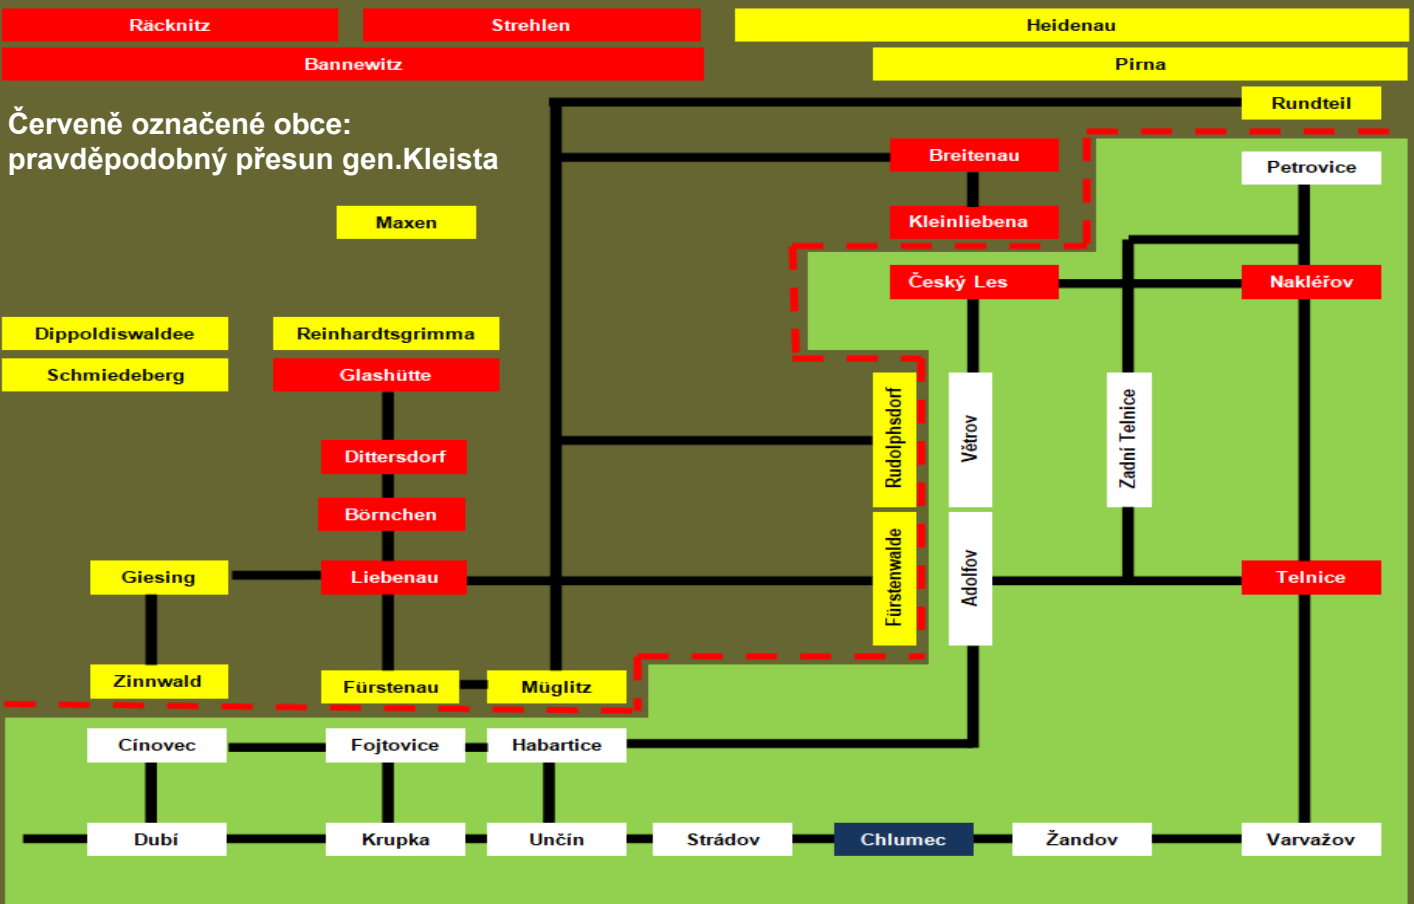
Räcknitz

Strehlen

Heidenau

Bannewitz

Pirna

Rundteil

Červeně označené obce:
pravděpodobný přesun gen.Kleista

Breitenau

Petrovice

Maxen

Kleinliebena

Český Les

Nakléřov

Dippoldiswaldee

Reinhardtsgrimma

Schmiedeberg

Glashütte

Rudolphsdorf

Větrov

Zadní Telnice

Dittersdorf

Börnchen

Giesing

Liebenau

Fürstenwalde

Adolfov

Telnice

Zinnwald

Fürstenau

Müglitz

Cínovec

Fojtovice

Habartice

Dubí

Krupka

Unčín

Strádov

Chlumec

Žandov

Varvažov